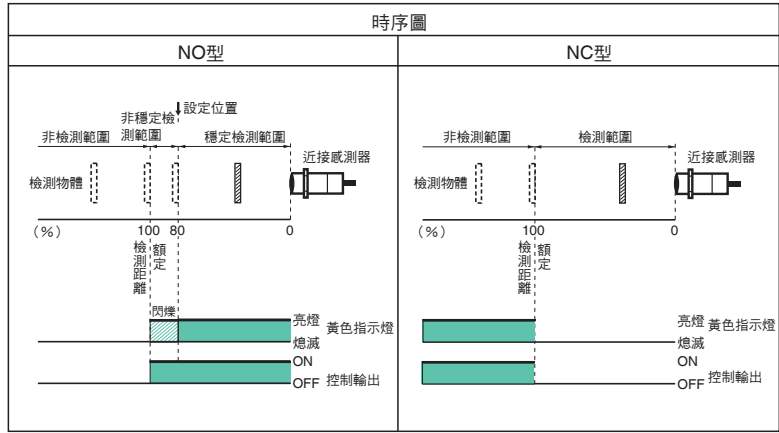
時序圖

NO型

設定位置

非穩定檢測範圍

非檢測範圍

穩定檢測範圍

近接感測器

檢測物體

(%) 100 80 0

檢測距離

額定

閃爍

亮燈

黃色指示燈

熄滅

ON

OFF

控制輸出

NC型

非檢測範圍

檢測範圍

近接感測器

檢測物體

(%) 100 0

檢測距離

額定

亮燈

黃色指示燈

熄滅

ON

OFF

控制輸出